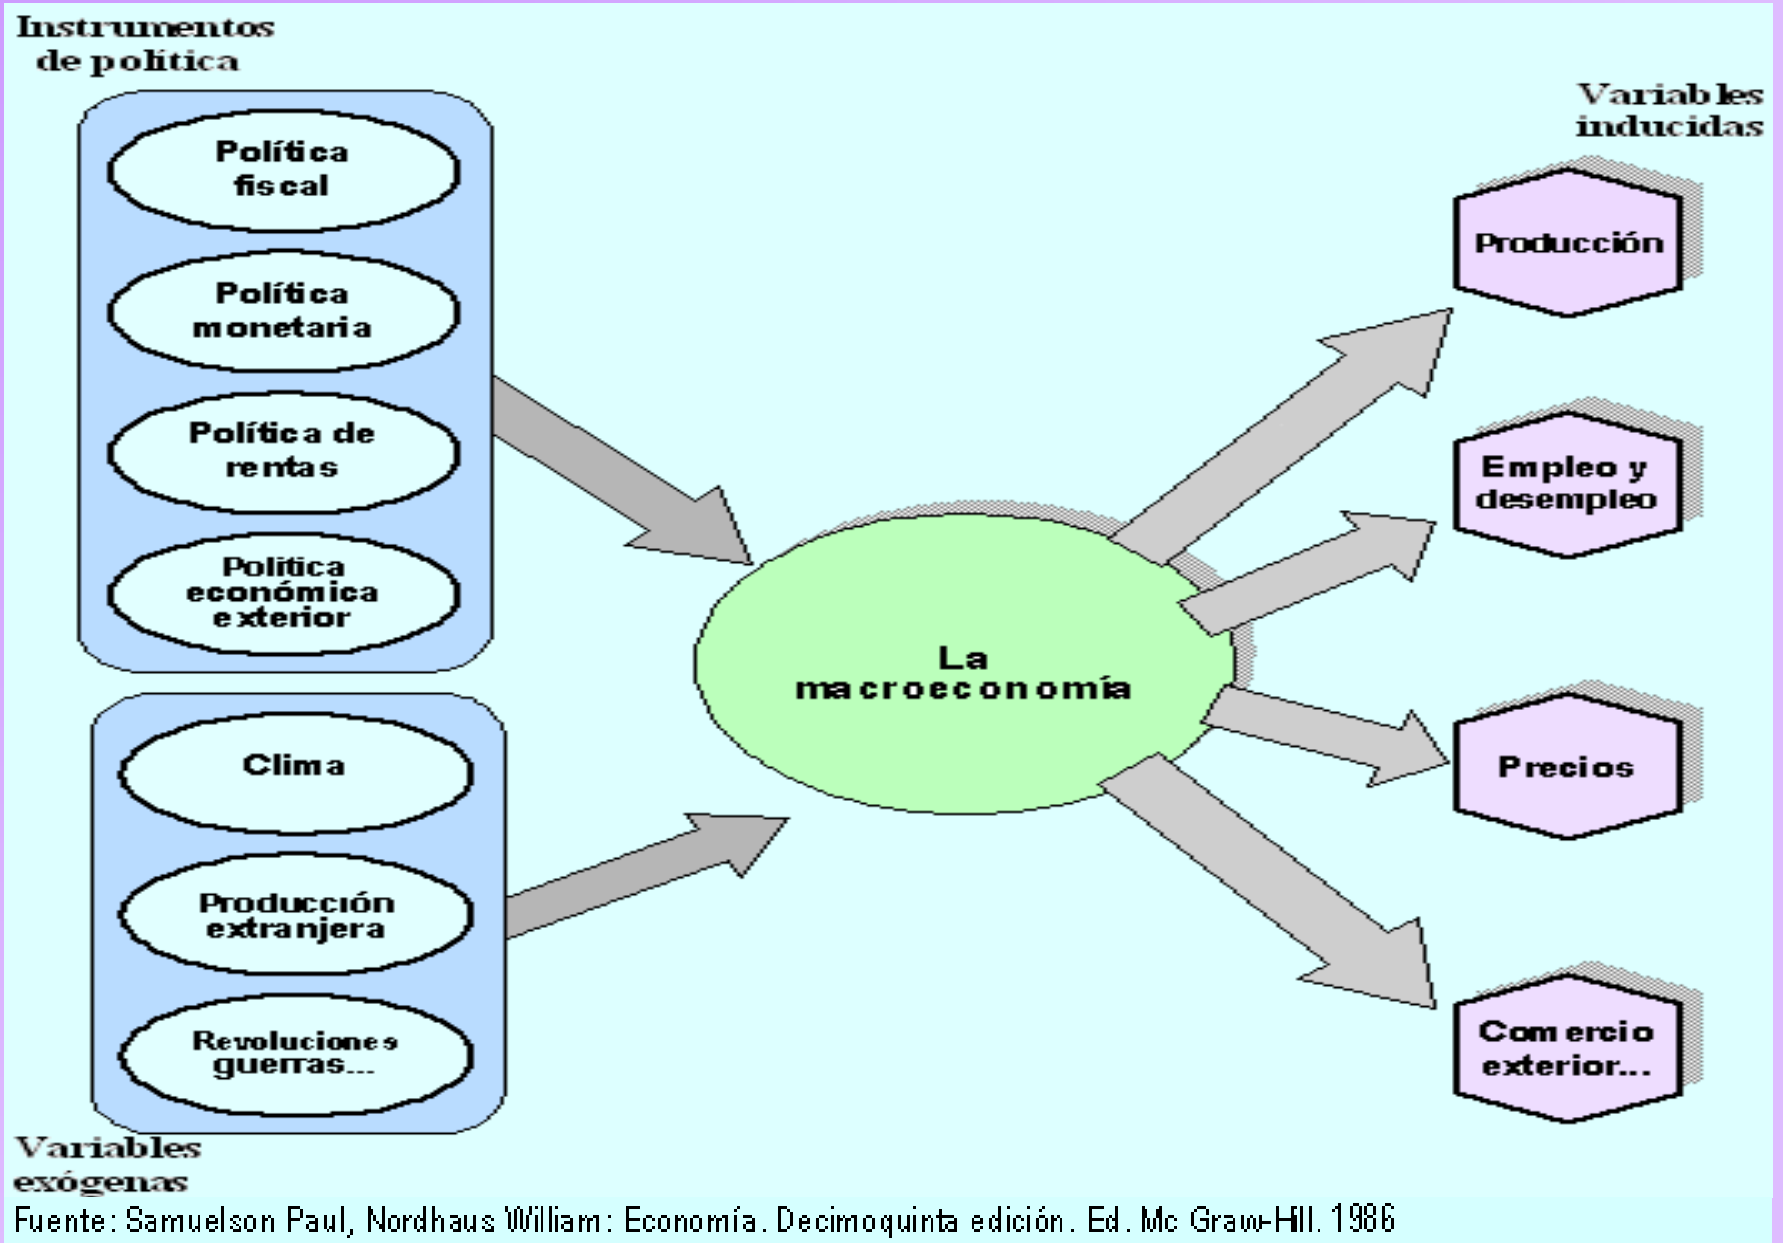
Instrumentos de política

Política fiscal

Política monetaria

Política de rentas

Política económica exterior

Clima

Producción extranjera

Revoluciones guerras...

Variables exógenas

La macroeconomía

Variables inducidas

Producción

Empleo y desempleo

Precios

Comercio exterior...

Fuente: Samuelson Paul, Nordhaus William: Economía. Decimoquinta edición. Ed. Mc Graw-Hill. 1986